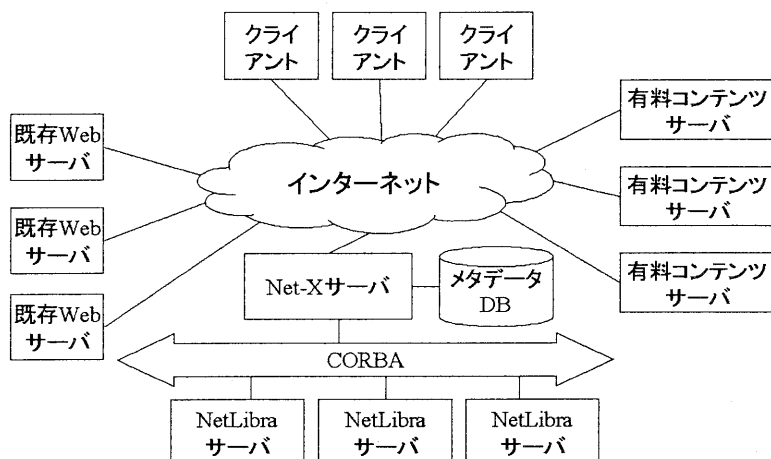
クライアント

クライアント

クライアント

既存Webサーバ

既存Webサーバ

既存Webサーバ

インターネット

有料コンテンツサーバ

有料コンテンツサーバ

有料コンテンツサーバ

Net-Xサーバ

メタデータDB

CORBA

NetLibraサーバ

NetLibraサーバ

NetLibraサーバ